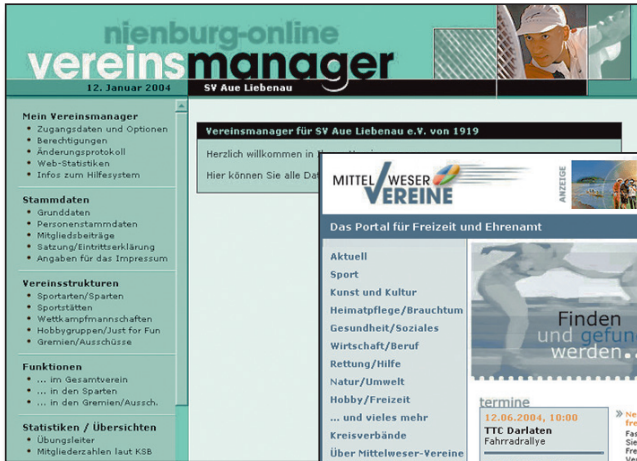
nienburg-online
vereinsmanager

12. Januar 2004

SV Aue Liebenau

Mein Vereinsmanager
• Zugangsdaten und Optionen
• Berechtigungen
• Änderungsprotokoll
• Web-Statistiken
• Infos zum Hilfesystem

Stammdaten
• Grunddaten
• Personenstammdaten
• Mitgliedsbeiträge
• Satzung/Eintrittserklärung
• Angaben für das Impressum

Vereinsstrukturen
• Sportarten/Sparten
• Sportstätten
• Wettkampfmannschaften
• Hobbygruppen/Just for Fun
• Gremien/Ausschüsse

Funktionen
• ... im Gesamtverein
• ... in den Sparten
• ... in den Gremien/Aussch.

Statistiken / Übersichten
• Übungsleiter
• Mitgliederzahlen laut KSB

Vereinsmanager für SV Aue Liebenau e.V. von 1919

Herzlich willkommen in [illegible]

Hier können Sie alle Dat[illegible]

MITTEL WESER VEREINE

ANZEIGE

Das Portal für Freizeit und Ehrenamt

Aktuell
Sport
Kunst und Kultur
Heimatpflege/Brauchtum
Gesundheit/Soziales
Wirtschaft/Beruf
Rettung/Hilfe
Natur/Umwelt
Hobby/Freizeit
... und vieles mehr
Kreisverbände
Über Mittelweser-Vereine

Finden
und gefun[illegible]
werden.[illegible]

termine

12.06.2004, 10:00
TTC Darlaten
Fahrradrallye

» Ne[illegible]
fre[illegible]
Fas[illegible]
Sie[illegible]
Fre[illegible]